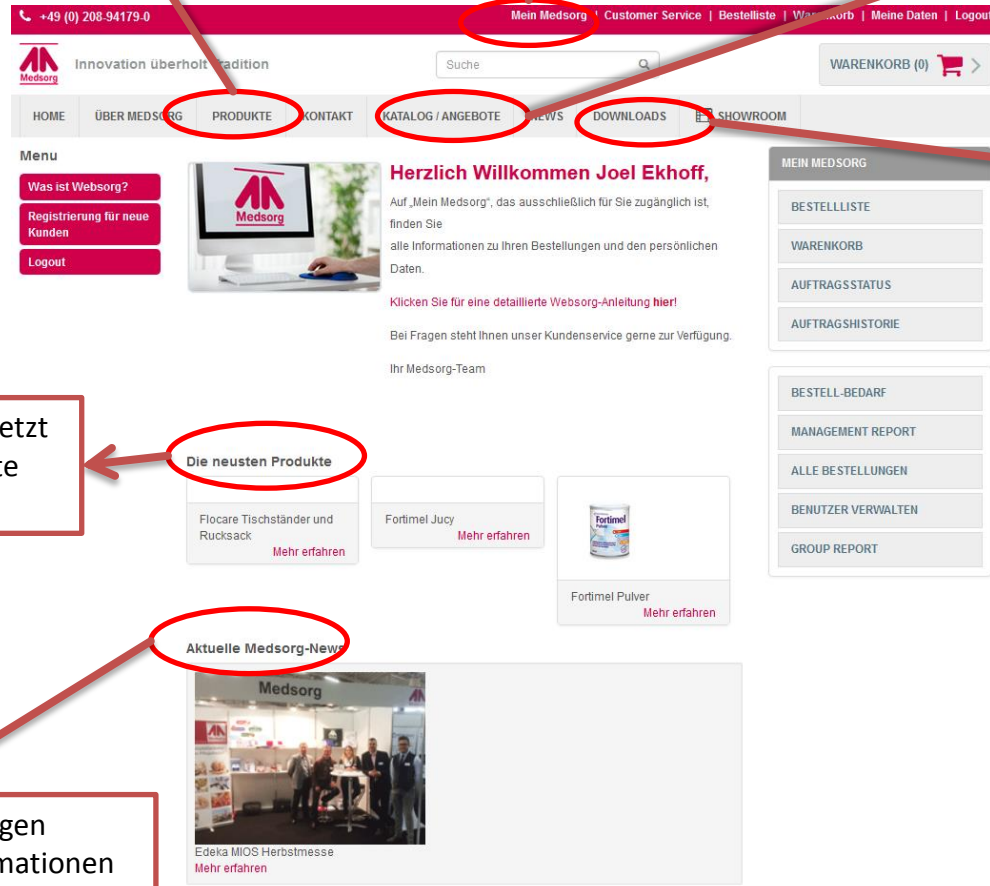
+49 (0) 208-94179-0

Mein Medsorg | Customer Service | Bestelliste | Warenkorb | Meine Daten | Logout

Medsorg

Innovation überholt Tradition

Suche

WARENKORB (0)

HOME | ÜBER MEDSORG | PRODUKTE | KONTAKT | KATALOG / ANGEBOTE | NEWS | DOWNLOADS | SHOWROOM

Menu

Was ist Websorg?

Registrierung für neue Kunden

Logout

Medsorg

Herzlich Willkommen Joel Ekhoff,

Auf „Mein Medsorg“, das ausschließlich für Sie zugänglich ist, finden Sie
alle Informationen zu Ihren Bestellungen und den persönlichen Daten.

Klicken Sie für eine detaillierte Websorg-Anleitung hier!

Bei Fragen steht Ihnen unser Kundenservice gerne zur Verfügung.

Ihr Medsorg-Team

MEIN MEDSORG

BESTELLLISTE

WARENKORB

AUFTRAGSSTATUS

AUFTRAGSHISTORIE

BESTELL-BEDARF

MANAGEMENT REPORT

ALLE BESTELLUNGEN

BENUTZER VERWALTEN

GROUP REPORT

etzt
te

Die neusten Produkte

Flocare Tischständer und Rucksack
Mehr erfahren

Fortimel Jucy
Mehr erfahren

Fortimel

Fortimel Pulver
Mehr erfahren

Aktuelle Medsorg-News

Medsorg

Edeka MIOS Herbstmesse
Mehr erfahren

gen
mationen